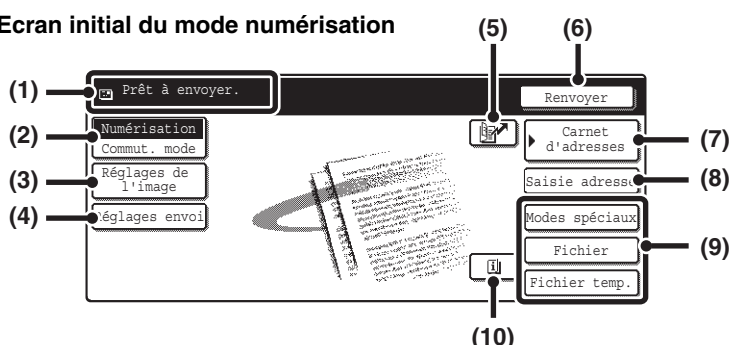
Ecran initial du mode numérisation

(1) Prêt à envoyer.

(2) Numérisation
Commut. mode

(3) Réglages de l'image

(4) Réglages envoi

(5)

(6) Renvoyer

(7) Carnet d'adresses

(8) Saisie adresse

(9) Modes spéciaux
Fichier
Fichier temp.

(10)